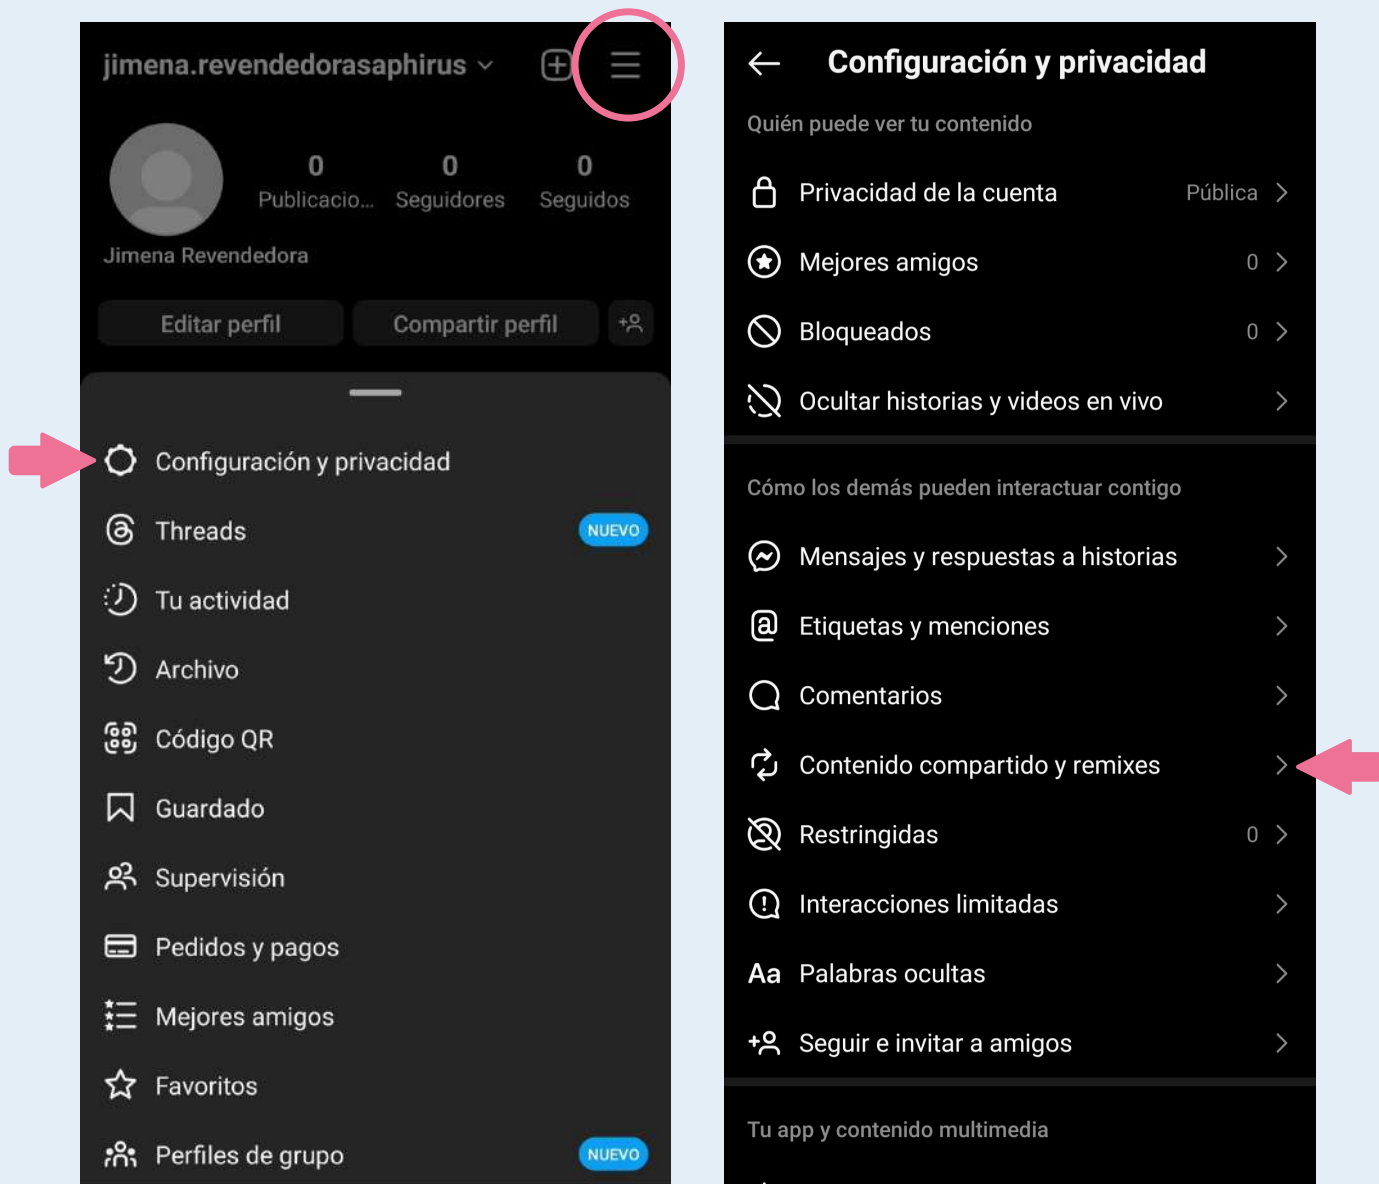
jimena.revendedorasaphirus

0 Publicacio... 0 Seguidores 0 Seguidos

Jimena Revendedora

Editar perfil Compartir perfil

Configuración y privacidad
Threads NUEVO
Tu actividad
Archivo
Código QR
Guardado
Supervisión
Pedidos y pagos
Mejores amigos
Favoritos
Perfiles de grupo NUEVO

Configuración y privacidad

Quién puede ver tu contenido

Privacidad de la cuenta Pública
Mejores amigos 0
Bloqueados 0
Ocultar historias y videos en vivo

Cómo los demás pueden interactuar contigo

Mensajes y respuestas a historias
Etiquetas y menciones
Comentarios
Contenido compartido y remixes
Restringidas 0
Interacciones limitadas
Aa Palabras ocultas
Seguir e invitar a amigos

Tu app y contenido multimedia